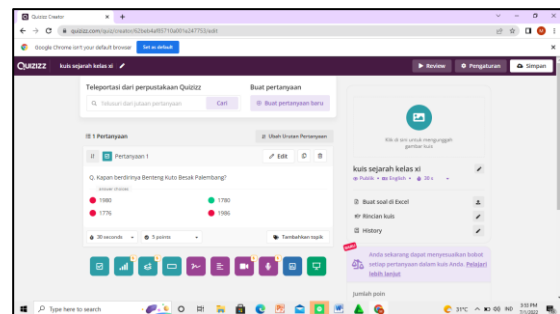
Quizizz Creator
quizizz.com/quiz/creator/62beb4af85710a001a247753/edit
Google Chrome isn't your default browser Set as default
QUIZIZZ kuis sejarah kelas xi
Review Pengaturan Simpan
Teleportasi dari perpustakaan Quizizz
Telusuri dari jutaan pertanyaan
Cari
Buat pertanyaan
Buat pertanyaan baru
1 Pertanyaan
Ubah Urutan Pertanyaan
Pertanyaan 1
Edit
Q. Kapan berdirinya Benteng Kuto Besak Palembang?
answer choices
1980
1780
1776
1986
30 seconds
5 points
Tambahkan topik
Klik di sini untuk mengunggah gambar kuis
kuis sejarah kelas xi
Publik English 30 s
Buat soal di Excel
Rincian kuis
History
Anda sekarang dapat menyesuaikan bobot setiap pertanyaan dalam kuis Anda. Pelajari lebih lanjut
Jumlah poin
Type here to search
31°C
3:53 PM
7/1/2022